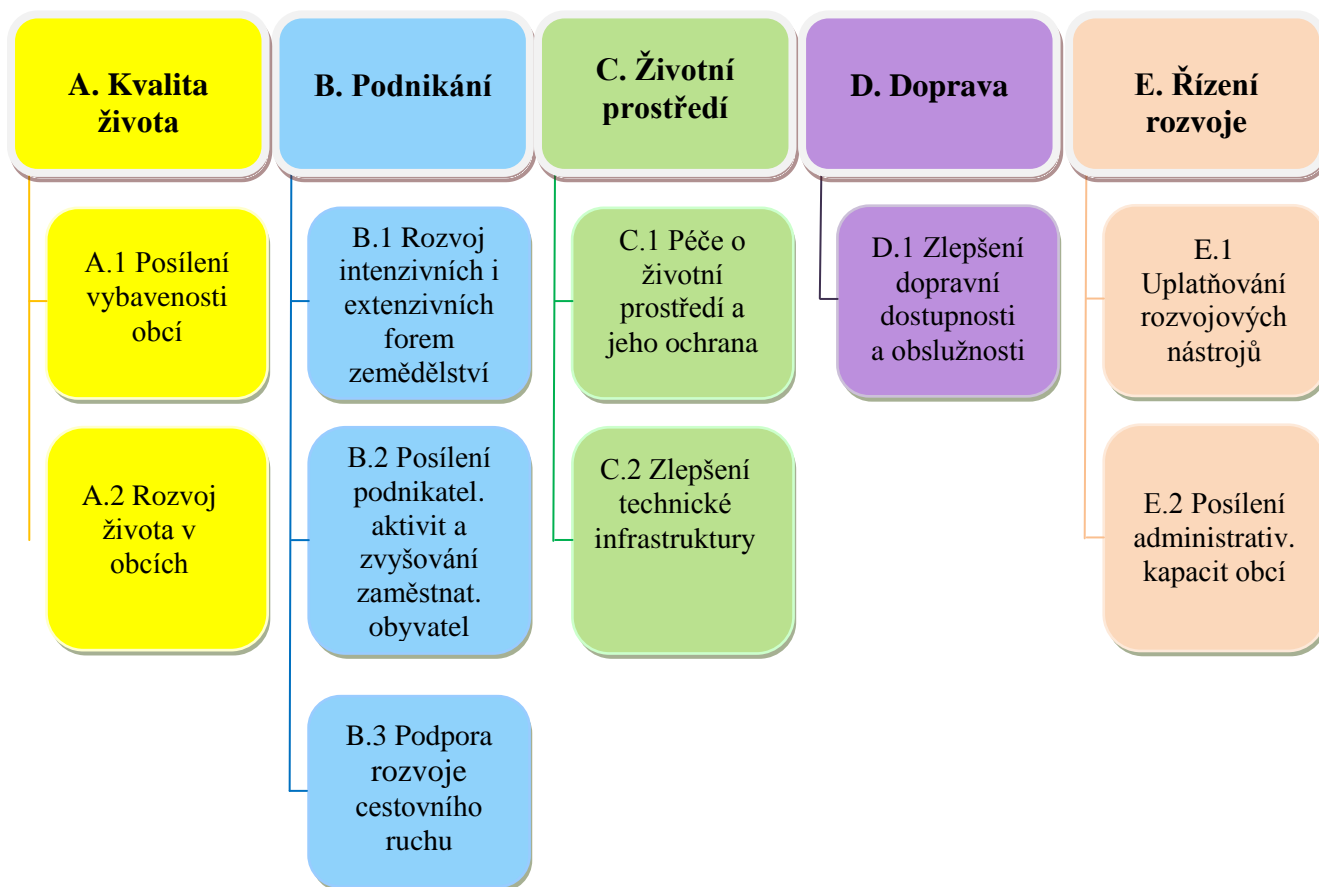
A. Kvalita života

A.1 Posílení vybavenosti obcí

A.2 Rozvoj života v obcích

B. Podnikání

B.1 Rozvoj intenzivních i extenzivních forem zemědělství

B.2 Posílení podnikatel. aktivit a zvyšování zaměstnat. obyvatel

B.3 Podpora rozvoje cestovního ruchu

C. Životní prostředí

C.1 Péče o životní prostředí a jeho ochrana

C.2 Zlepšení technické infrastruktury

D. Doprava

D.1 Zlepšení dopravní dostupnosti a obslužnosti

E. Řízení rozvoje

E.1 Uplatňování rozvojových nástrojů

E.2 Posílení administrativ. kapacit obcí